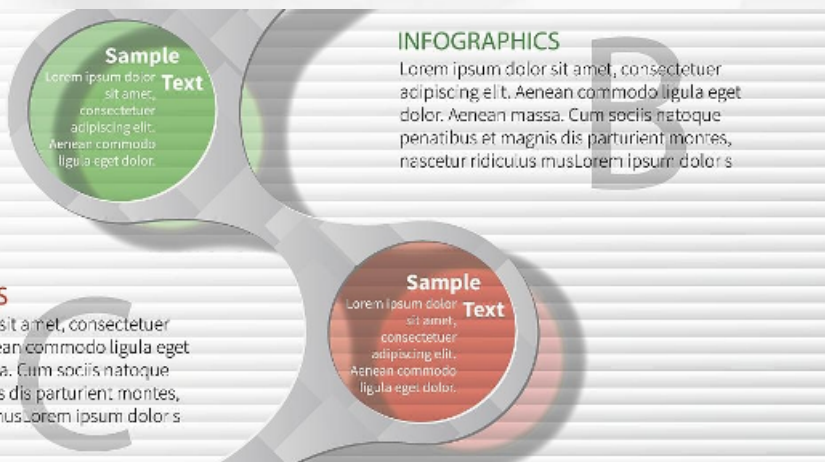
Sample Text
Lorem ipsum dolor sit amet, consectetuer adipiscing elit. Aenean commodo ligula eget dolor.

INFOGRAPHICS
Lorem ipsum dolor sit amet, consectetuer adipiscing elit. Aenean commodo ligula eget dolor. Aenean massa. Cum sociis natoque penatibus et magnis dis parturient montes, nascetur ridiculus musLorem ipsum dolor s

B

Sample Text
Lorem ipsum dolor sit amet, consectetuer adipiscing elit. Aenean commodo ligula eget dolor.

S
sit amet, consectetuer
ean commodo ligula eget
a. Cum sociis natoque
s dis parturient montes,
musLorem ipsum dolor s

C